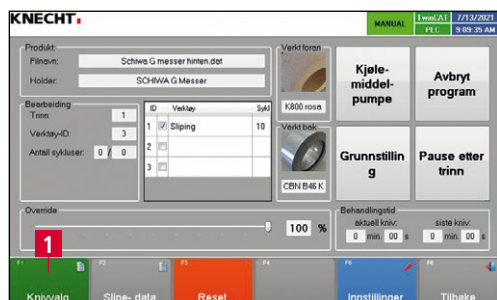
KNECHT.

MANUAL | TwinCAT PLC | 7/13/2021 9:09:35 AM

Produkt
Filnavn: Schiwa G messer hinten.dat
Holder: SCHIWA G Messer

Verkt foran
K800 rosa

Kjøle-middel-pumpe

Avbryt program

Bearbeiding
Trinn: 1
Verktøy-ID: 3
Antall sykluser: 0 / 0

| ID | Verktøy | Sykl |
|---|---|---|
| 1 | Sliping | 10 |
| 2 | | |
| 3 | | |

Verkt bak
CBN B46 K

Grunnstilling

Pause etter trinn

Override
100 %

Behandlingstid
aktuell kniv: 0 min. 00 s
siste kniv: 0 min. 00 s

1

F1 Knivvalg
F2 Slipe- data
F3 Reset
F4
F6 Innstillinger
Tilbake